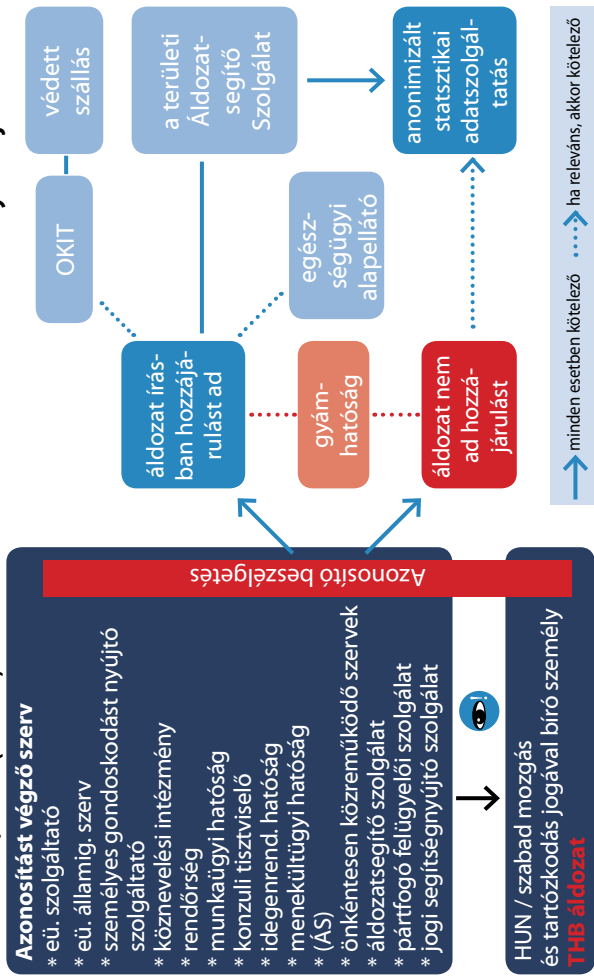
Azonosítást végző szerv
* eü. szolgáltató
* eü. államig. szerv
* személyes gondoskodást nyújtó szolgáltató
* köznevelési intézmény
* rendőrség
* munkaügyi hatóság
* konzuli tisztviselő
* idegenrend. hatóság
* menekültügyi hatóság (ÁS)
* önkéntesen közreműködő szervek
* áldozatsegítő szolgálat
* pártfogó felügyelői szolgálat
* jogi segítségnyújtó szolgálat

Azonosító beszélgetés

HUN / szabad mozgás és tartózkodás jogával bíró személy
THB áldozat

áldozat írásban hozzájárulást ad

gyámhatóság

áldozat nem ad hozzájárulást

OKIT

védett szállás

egészségügyi alapellátó

a területi Áldozatsegítő Szolgálat

anonimizált statsztikai adatszolgáltatás

minden esetben kötelező
ha releváns, akkor kötelező